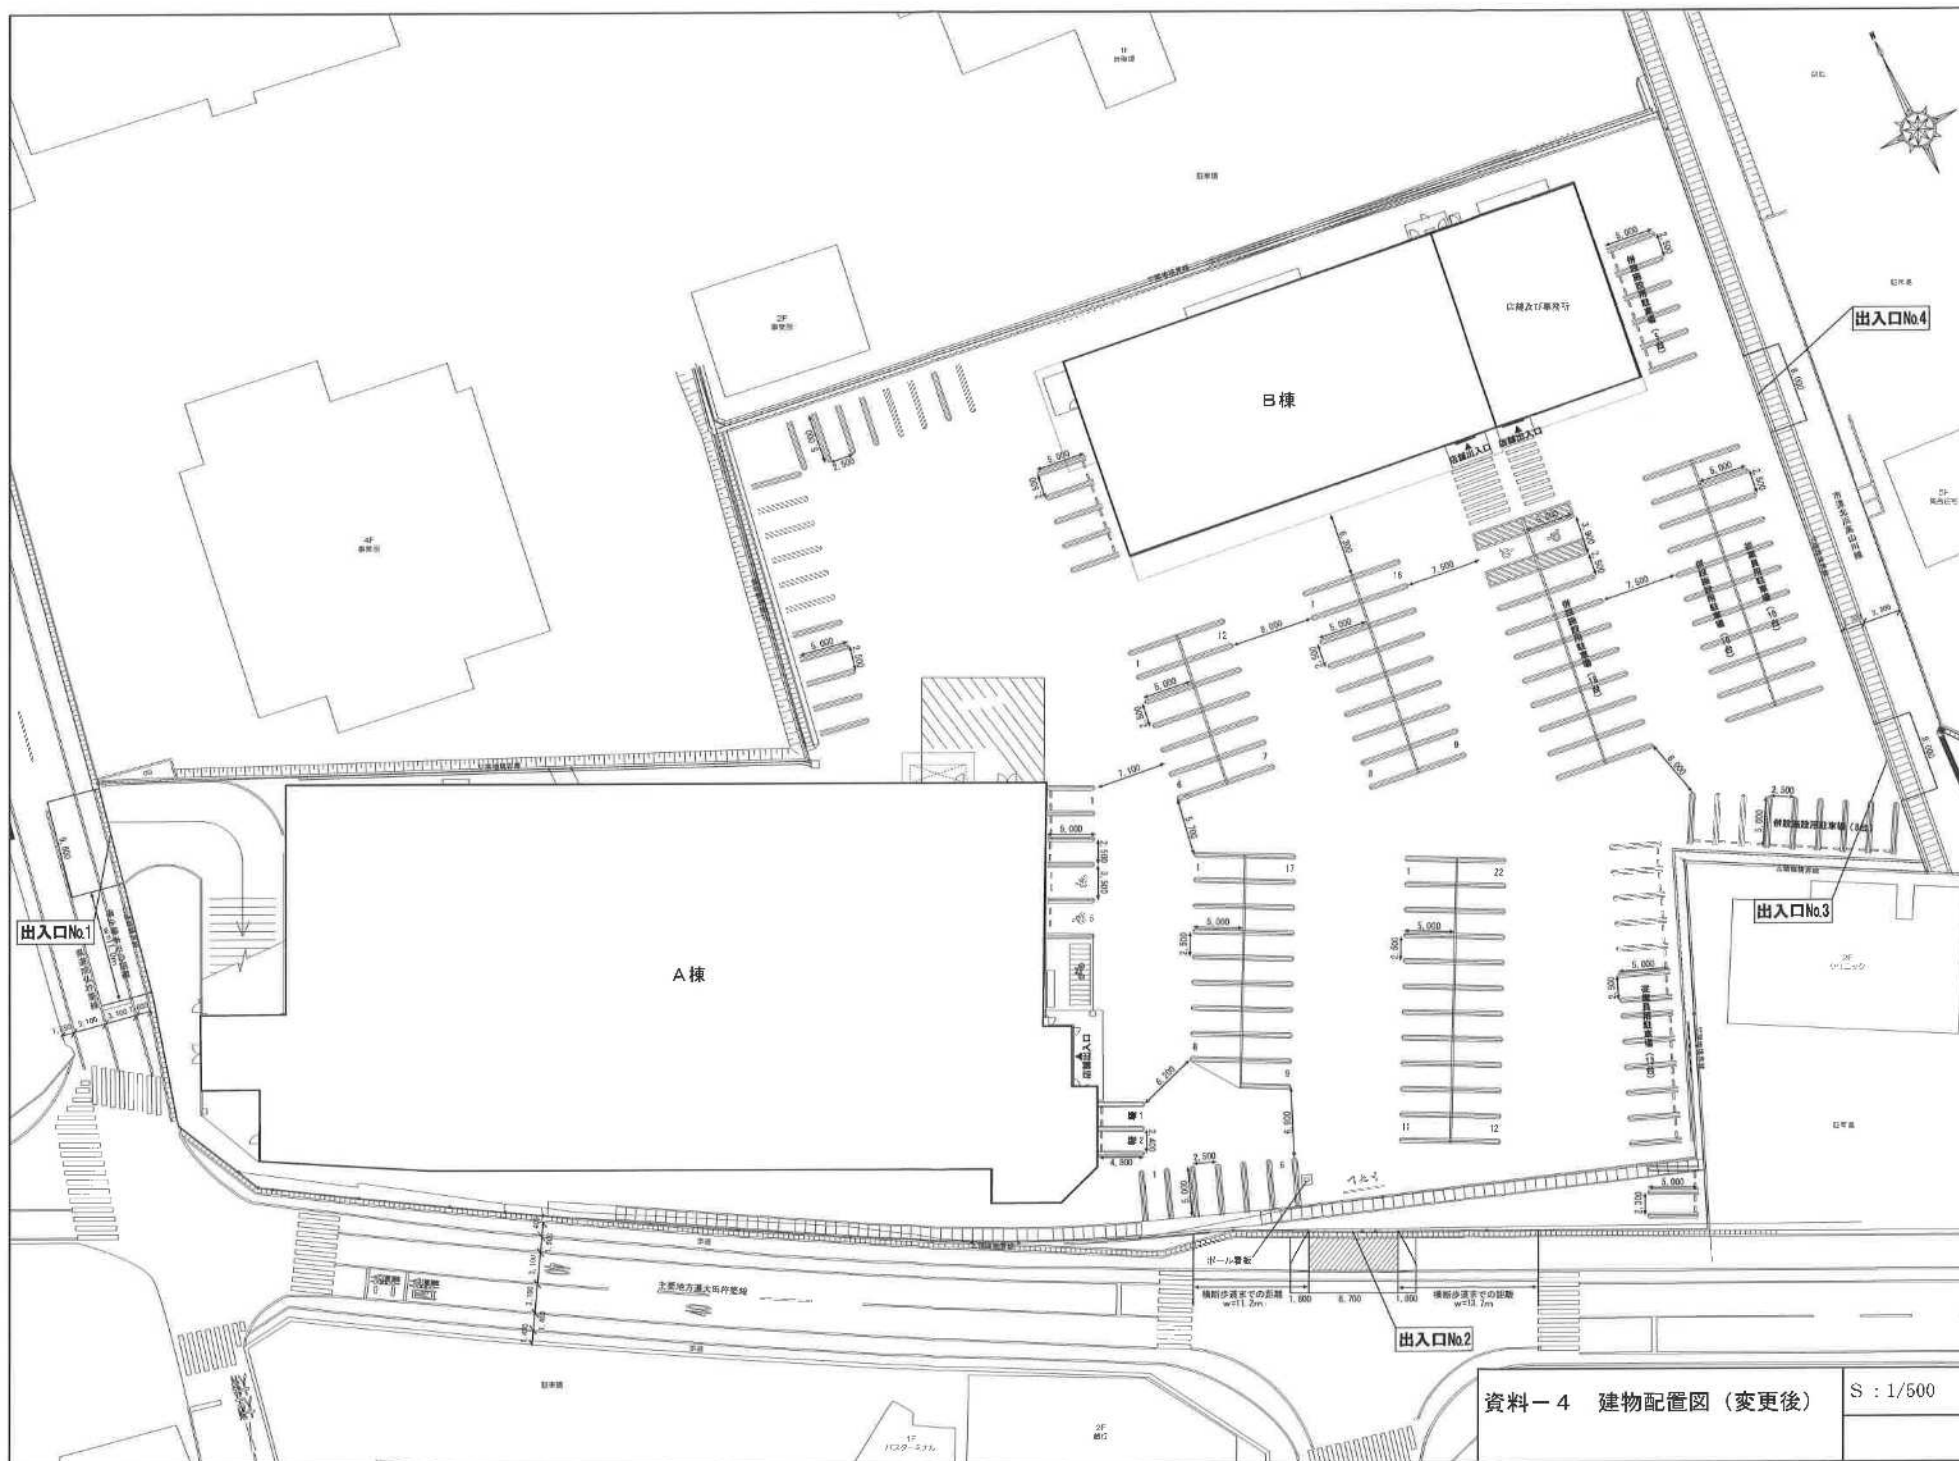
B棟

A棟

出入口No.4

出入口No.1

出入口No.3

出入口No.2

店舗出入口

店舗出入口

店舗出入口

ポール看板

横断歩道までの距離 w=11.2m

横断歩道までの距離 w=13.2m

5,000

2,500

7,500

8,000

7,100

6,000

6,700

5,000

2,500

1,800

8,700

1,800

主要地方道大垣停車場線

資料－4　建物配置図（変更後）

S：1/500